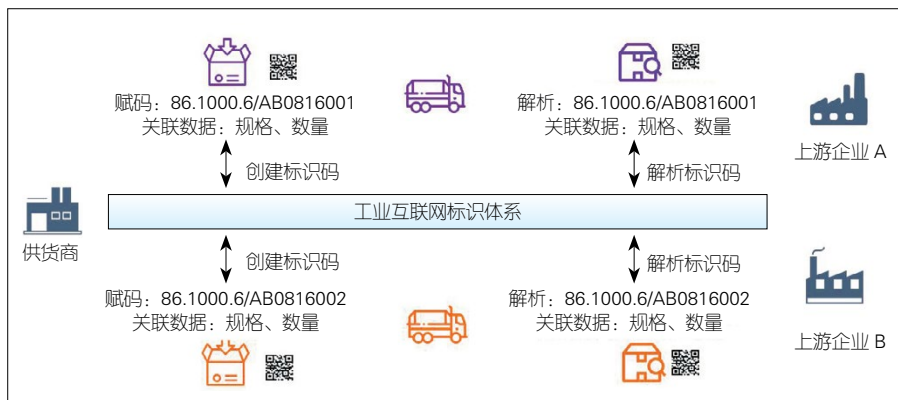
赋码：86.1000.6/AB0816001
关联数据：规格、数量

解析：86.1000.6/AB0816001
关联数据：规格、数量

创建标识码

解析标识码

上游企业 A

供货商

工业互联网标识体系

创建标识码

解析标识码

赋码：86.1000.6/AB0816002
关联数据：规格、数量

解析：86.1000.6/AB0816002
关联数据：规格、数量

上游企业 B